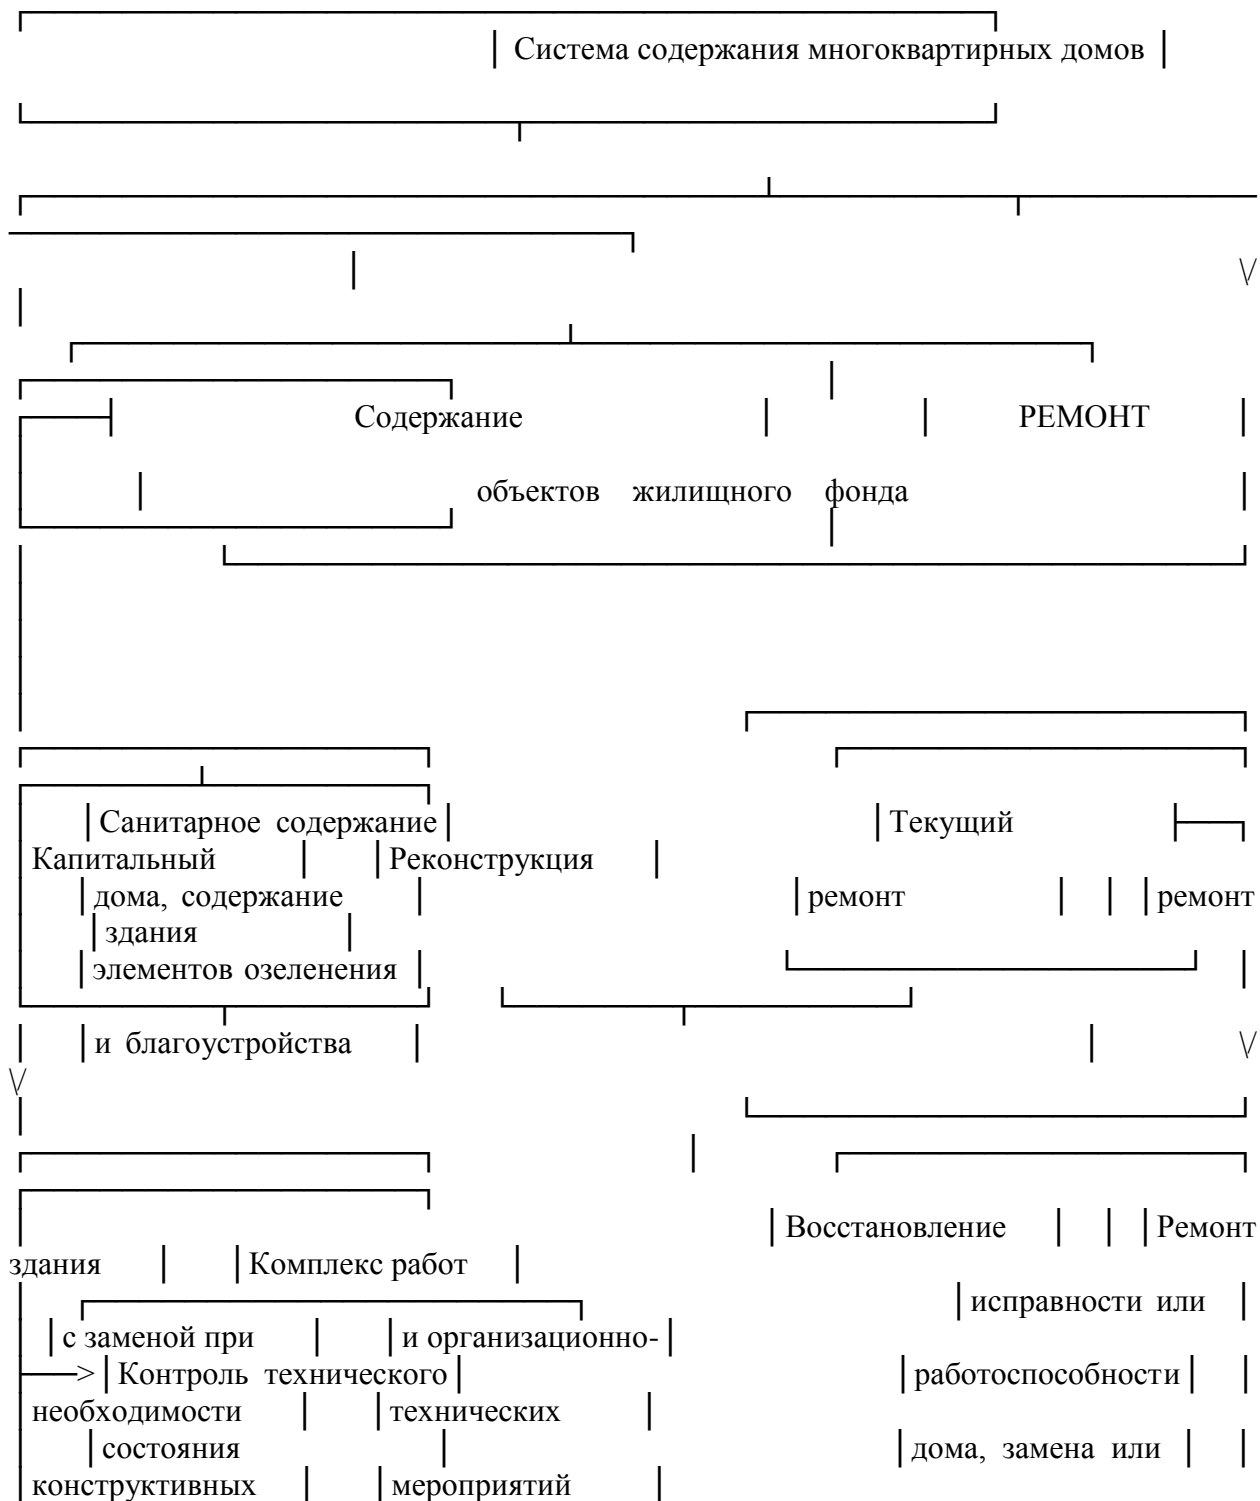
Система содержания многоквартирных домов

Содержание

РЕМОНТ

объектов жилищного фонда

Санитарное содержание

Текущий

Капитальный

Реконструкция

дома, содержание

ремонт

ремонт

здания

элементов озеленения

и благоустройства

Восстановление

Ремонт

здания

Комплекс работ

исправности или

с заменой при

и организационно-

Контроль технического

работоспособности

необходимости

технических

состояния

дома, замена или

конструктивных

мероприятий